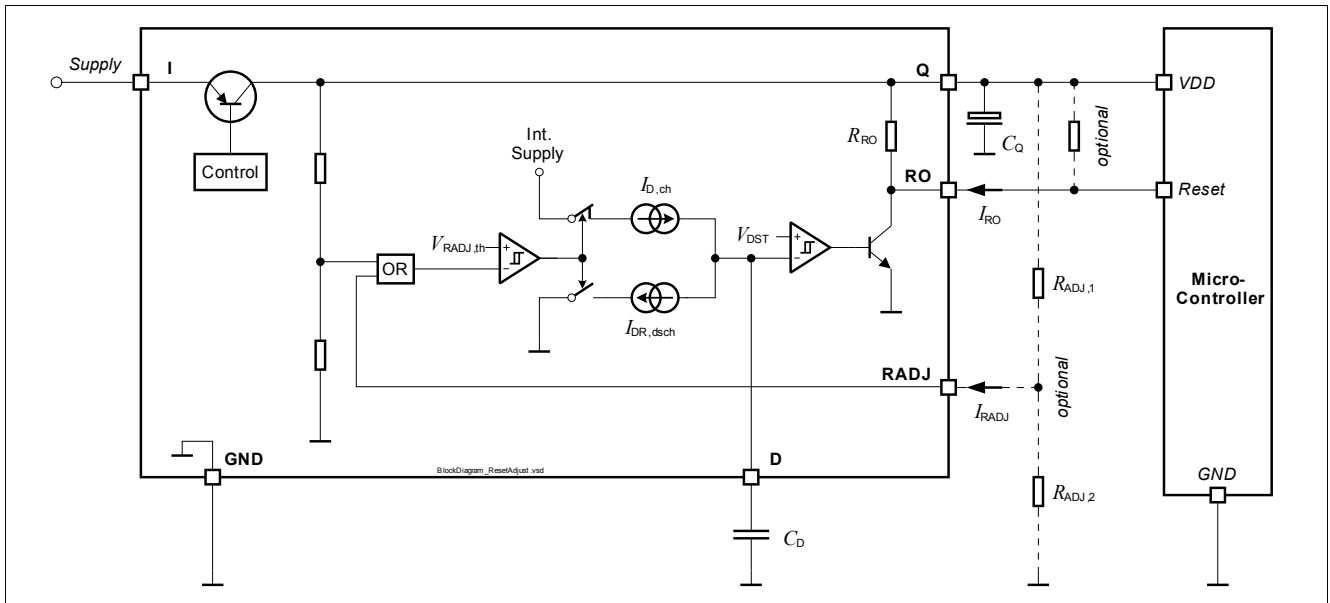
Supply
I
Q
VDD
Control
Int. Supply
$R_{RO}$
$C_Q$
optional
RO
Reset
$I_{D,ch}$
$I_{RO}$
$V_{RADJ,th}$
OR
+
-
$V_{DST}$
+
-
$R_{ADJ,1}$
Micro-Controller
$I_{DR,dsch}$
RADJ
optional
$I_{RADJ}$
GND
BlockDiagram_ResetAdjust.vsd
D
GND
$R_{ADJ2}$
$C_D$